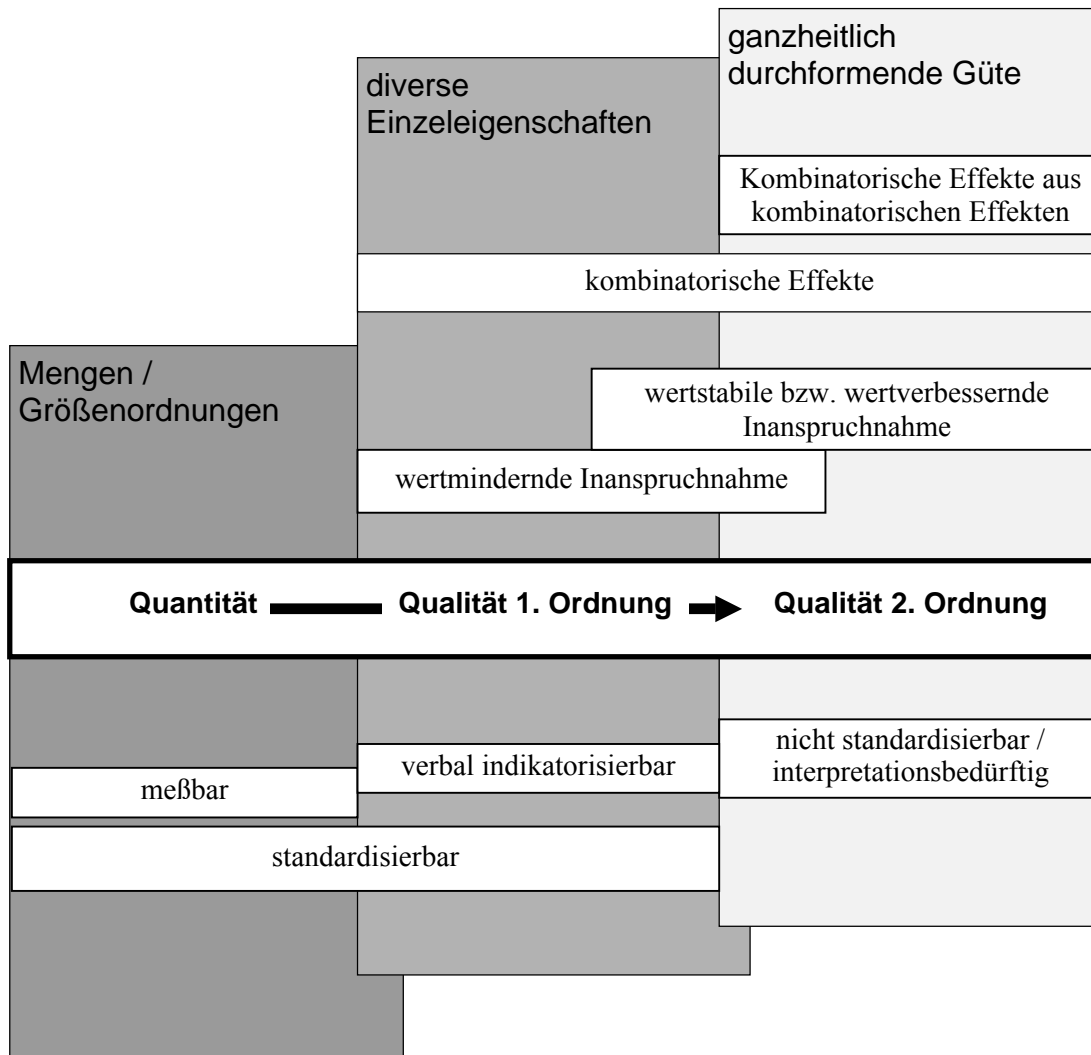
ganzheitlich durchformende Güte

diverse Einzeleigenschaften

Kombinatorische Effekte aus kombinatorischen Effekten

kombinatorische Effekte

Mengen / Größenordnungen

wertstabile bzw. wertverbessernde Inanspruchnahme

wertmindernde Inanspruchnahme

Quantität Qualität 1. Ordnung Qualität 2. Ordnung

nicht standardisierbar / interpretationsbedürftig

verbal indikatorisierbar

meßbar

standardisierbar